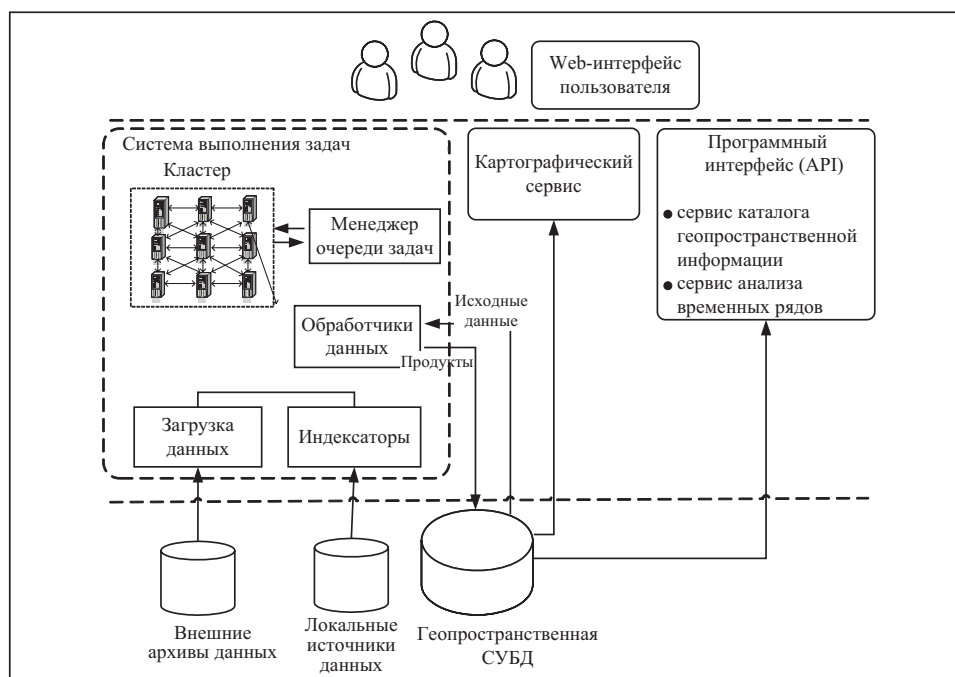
Web-интерфейс пользователя

Система выполнения задач

Кластер

Менеджер очереди задач

Картографический сервис

Программный интерфейс (API)

● сервис каталога геопространственной информации
● сервис анализа временных рядов

Исходные данные

Обработчики данных

Продукты

Загрузка данных

Индексаторы

Внешние архивы данных

Локальные источники данных

Геопространственная СУБД